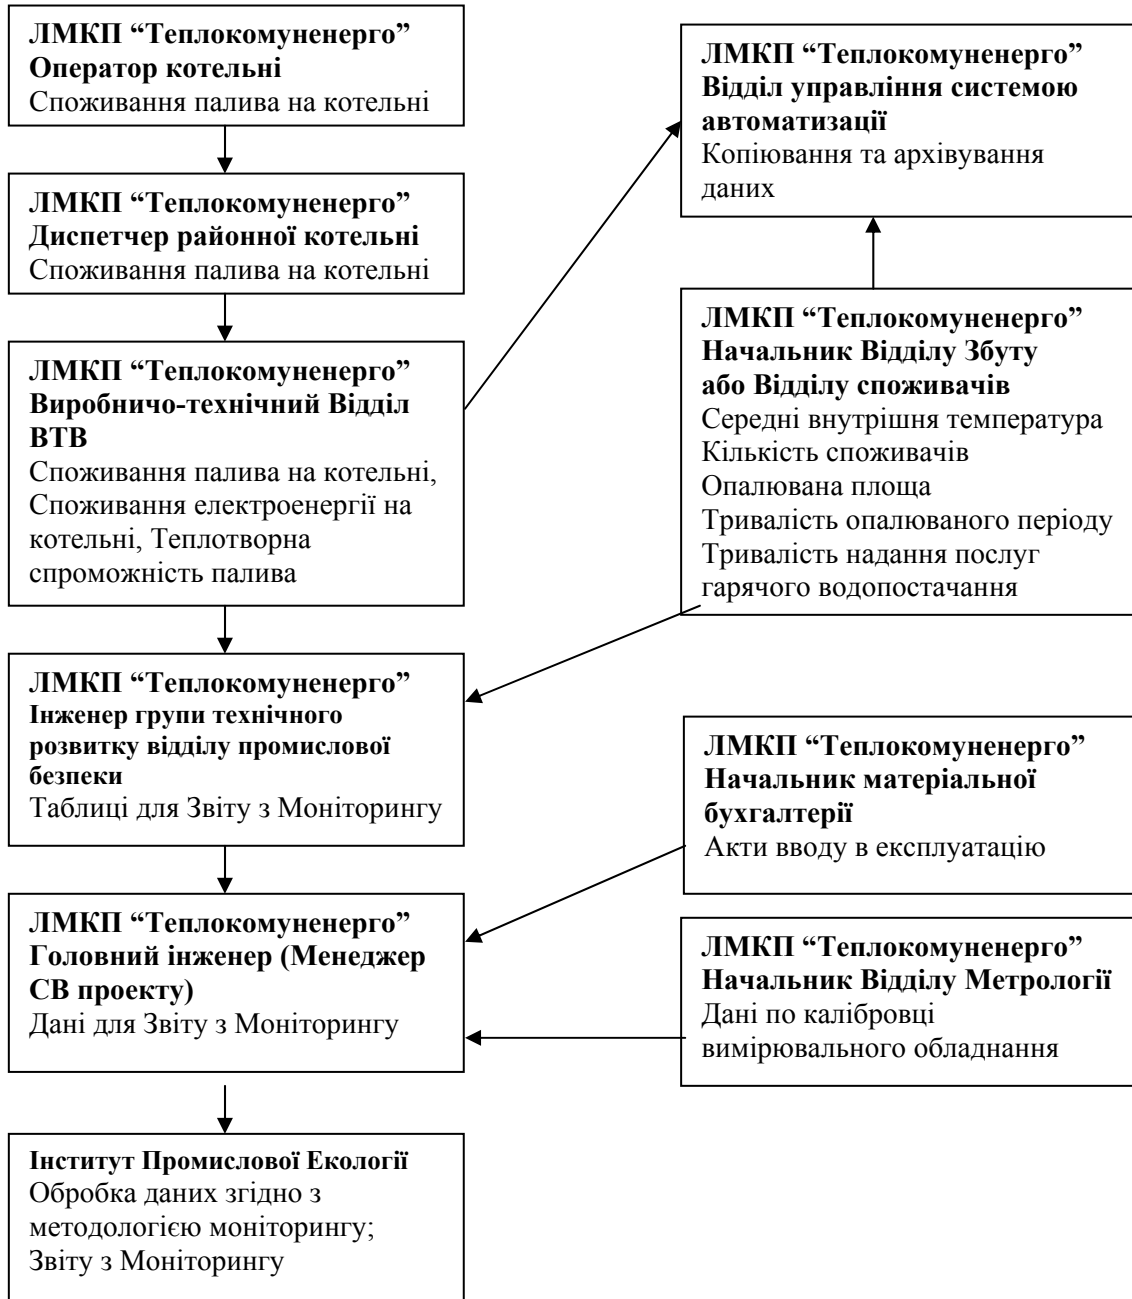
ЛМКП "Теплокомуненерго"
Оператор котельні
Споживання палива на котельні

ЛМКП "Теплокомуненерго"
Диспетчер районної котельні
Споживання палива на котельні

ЛМКП "Теплокомуненерго"
Виробничо-технічний Відділ ВТВ
Споживання палива на котельні, Споживання електроенергії на котельні, Теплотворна спроможність палива

ЛМКП "Теплокомуненерго"
Інженер групи технічного розвитку відділу промислової безпеки
Таблиці для Звіту з Моніторингу

ЛМКП "Теплокомуненерго"
Головний інженер (Менеджер СВ проекту)
Дані для Звіту з Моніторингу

Інститут Промислової Екології
Обробка даних згідно з методологією моніторингу;
Звіту з Моніторингу

ЛМКП "Теплокомуненерго"
Відділ управління системою автоматизації
Копіювання та архівування даних

ЛМКП "Теплокомуненерго"
Начальник Відділу Збуту або Відділу споживачів
Середні внутрішня температура
Кількість споживачів
Опалювана площа
Тривалість опалюваного періоду
Тривалість надання послуг гарячого водопостачання

ЛМКП "Теплокомуненерго"
Начальник матеріальної бухгалтерії
Акти вводу в експлуатацію

ЛМКП "Теплокомуненерго"
Начальник Відділу Метрології
Дані по калібровці вимірювального обладнання